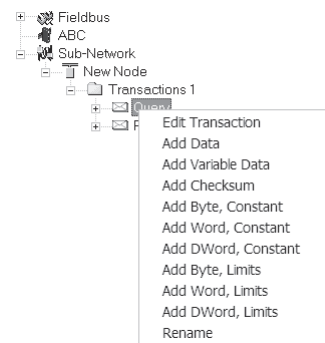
Fieldbus
ABC
Sub-Network
New Node
Transactions 1
Query
R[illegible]

Edit Transaction
Add Data
Add Variable Data
Add Checksum
Add Byte, Constant
Add Word, Constant
Add DWord, Constant
Add Byte, Limits
Add Word, Limits
Add DWord, Limits
Rename